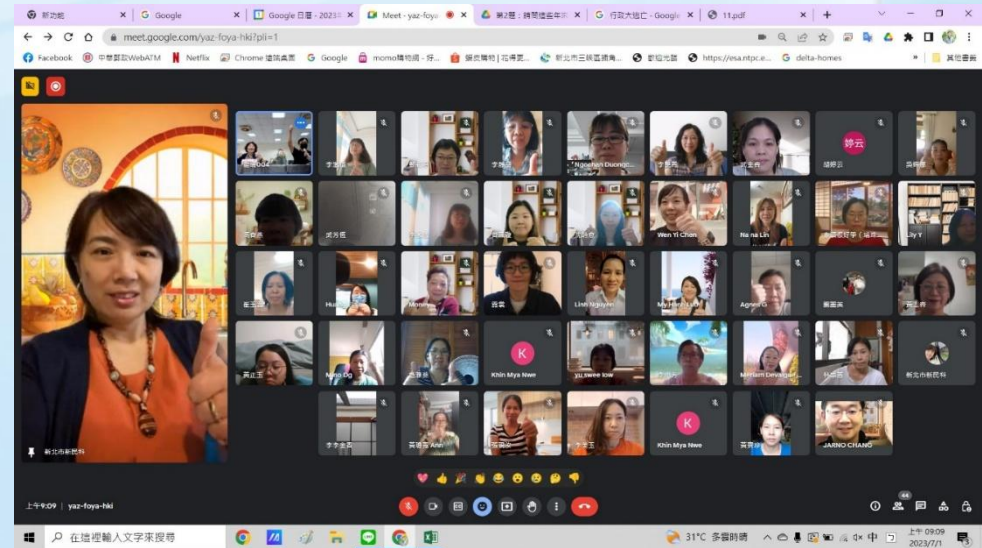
新功能 × Google × Google 日曆 - 2023年 × Meet - yaz-foya × 第2屆：跨間國語年來 × 行政大遊亡 - Google × 11.pdf × +

meet.google.com/yaz-foya-hki?pli=1

Facebook 中華郵政WebATM Netflix Chrome 線情桌面 Google momo購物網 - 好... 蝦皮購物 | 花得更... 新北市三峽區國角... 新極光館 https://esa.ntpc.e... delta-homes 其他書籤

新北市新民科

婷云

Nguyen Duong

Wen Yi Chen

Na Na Lin

Lily Y

Linh Nguyen

My Hanh Le

Agnes G

Monica

Huan

K

Khin Mya Nwe

yu swee low

Miriam Devaraj

新北市新民科

K

Khin Mya Nwe

JARNO CHANG

上午9:09 | yaz-foya-hki

44

在這裡輸入文字來搜尋

31°C 多雲時晴

上午 09:09
2023/7/1